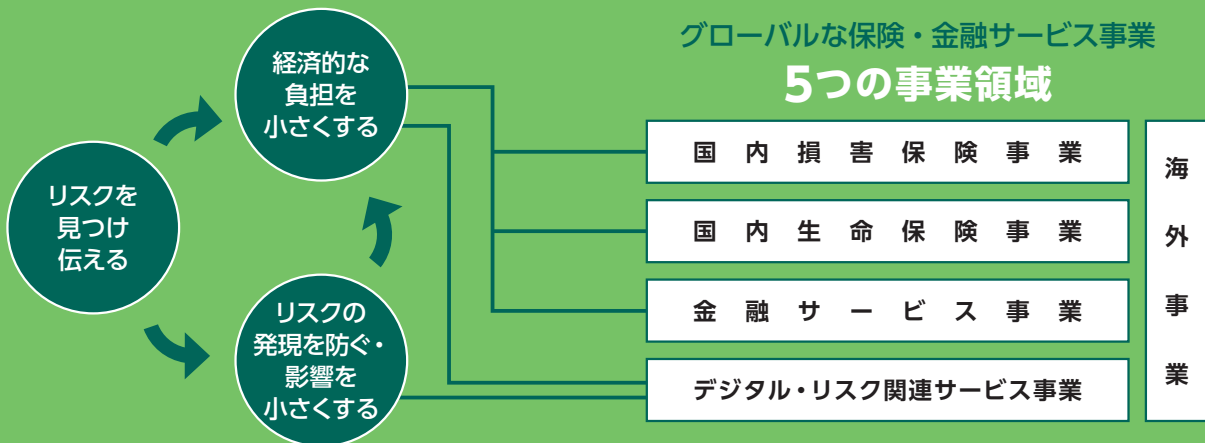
グローバルな保険・金融サービス事業
5つの事業領域

リスクを見つけ伝える

経済的な負担を小さくする

リスクの発現を防ぐ・影響を小さくする

国内損害保険事業

国内生命保険事業

金融サービス事業

デジタル・リスク関連サービス事業

海外事業